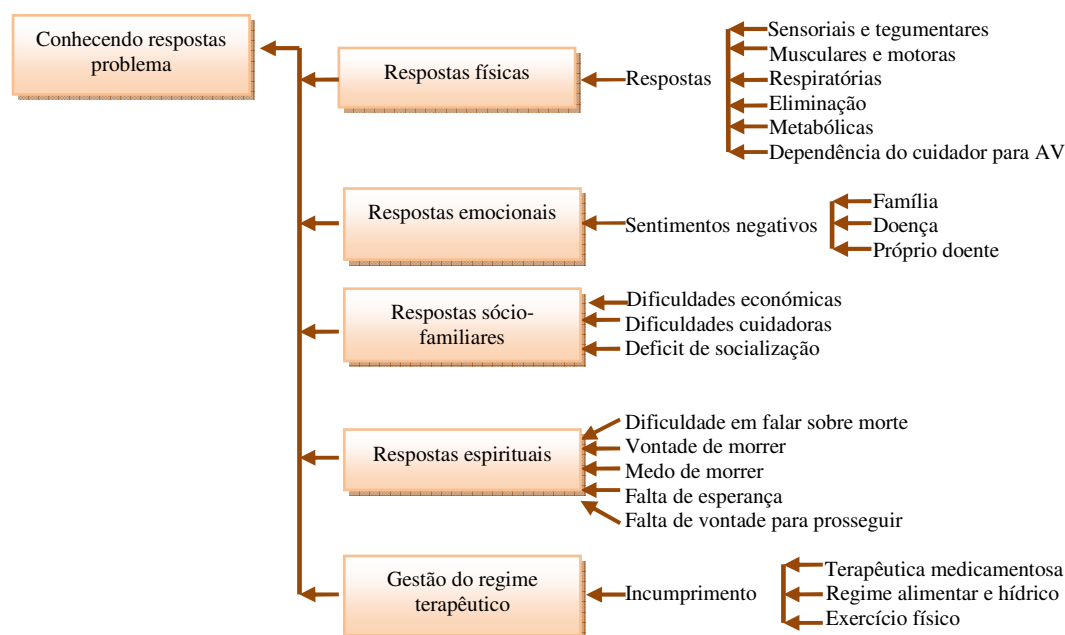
Conhecendo respostas problema

Respostas físicas

Respostas

Sensoriais e tegumentares
Musculares e motoras
Respiratórias
Eliminação
Metabólicas
Dependência do cuidador para AV

Respostas emocionais

Sentimentos negativos

Família
Doença
Próprio doente

Respostas sócio-familiares

Dificuldades económicas
Dificuldades cuidadoras
Deficit de socialização

Respostas espirituais

Dificuldade em falar sobre morte
Vontade de morrer
Medo de morrer
Falta de esperança
Falta de vontade para prosseguir

Gestão do regime terapêutico

Incumprimento

Terapêutica medicamentosa
Regime alimentar e hídrico
Exercício físico